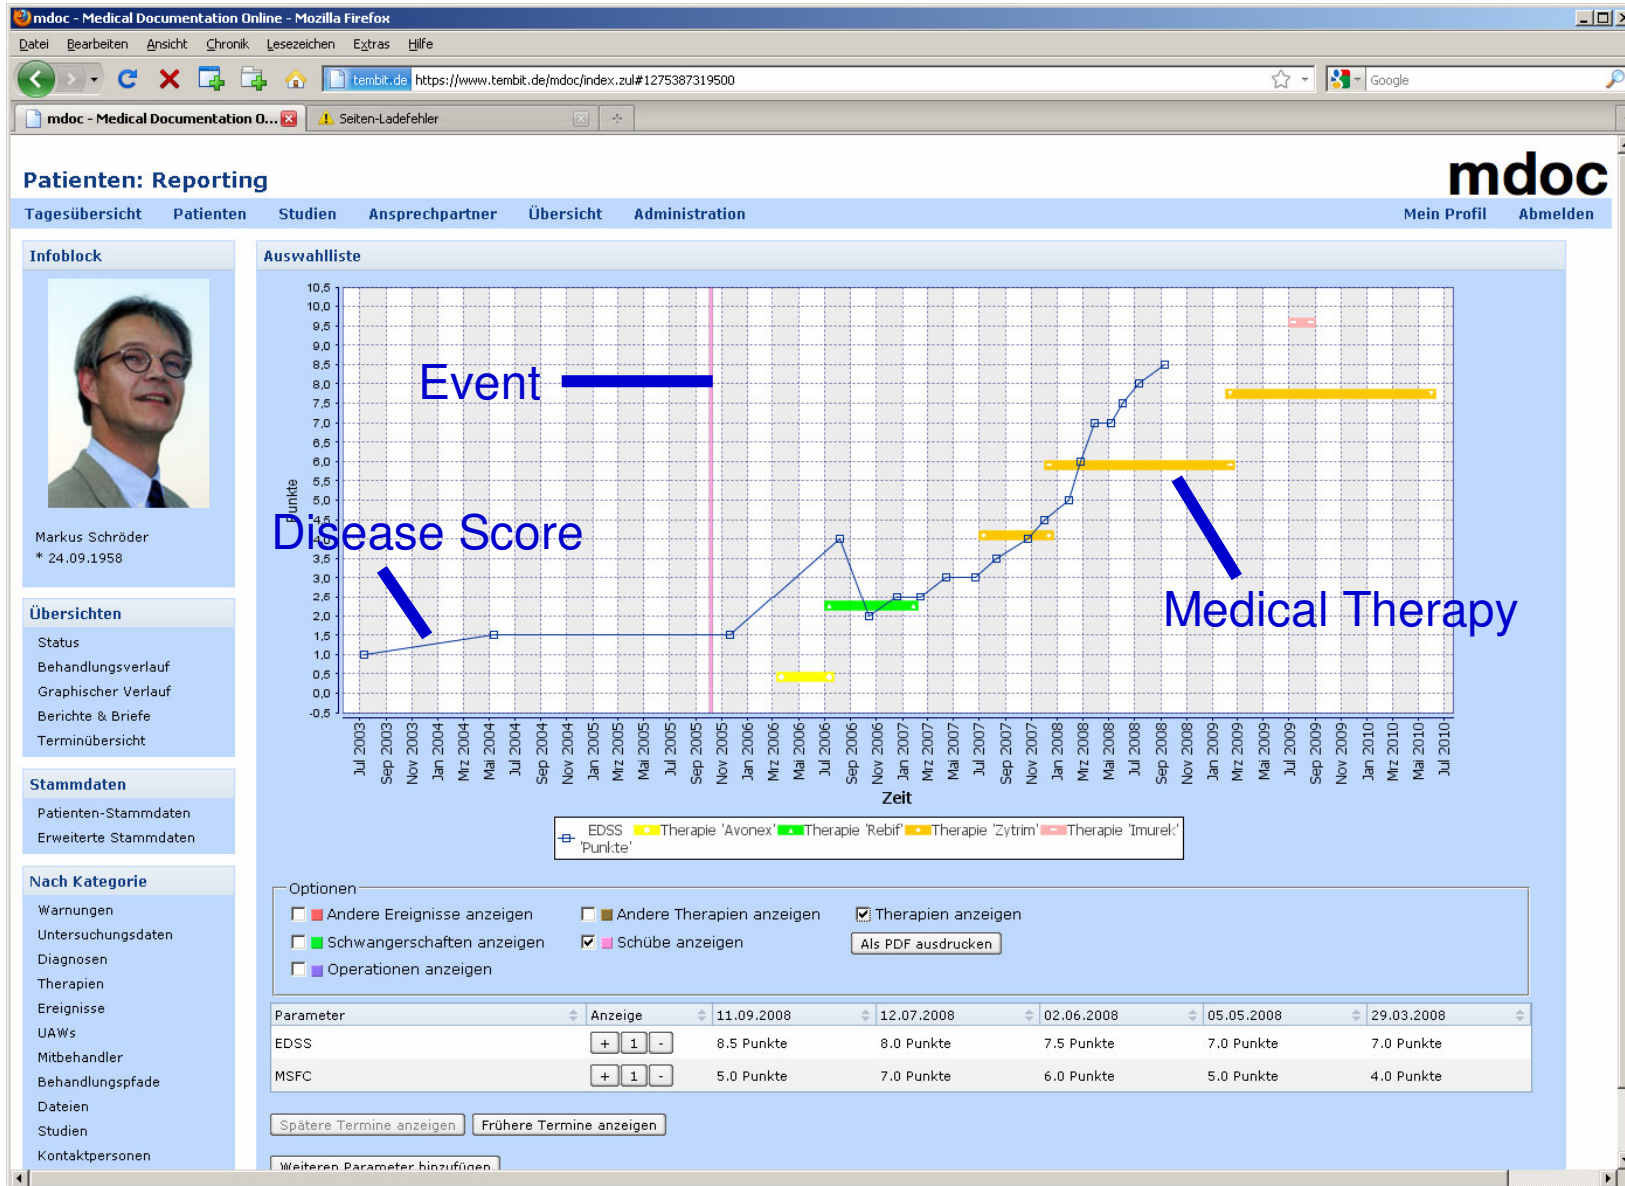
mdoc - Medical Documentation Online - Mozilla Firefox

Datei Bearbeiten Ansicht Chronik Lesezeichen Extras Hilfe

tembit.de https://www.tembit.de/mdoc/index.zul#1275387319500

Google

mdoc - Medical Documentation O...

Seiten-Ladefehler

Patienten: Reporting

mdoc

Tagesübersicht Patienten Studien Ansprechpartner Übersicht Administration Mein Profil Abmelden

Infoblock

Markus Schröder
* 24.09.1958

Übersichten
Status
Behandlungsverlauf
Graphischer Verlauf
Berichte & Briefe
Terminübersicht

Stammdaten
Patienten-Stammdaten
Erweiterte Stammdaten

Nach Kategorie
Warnungen
Untersuchungsdaten
Diagnosen
Therapien
Ereignisse
UAWs
Mitbehandler
Behandlungspfade
Dateien
Studien
Kontaktpersonen

Auswahlliste

10,5
10,0
9,5
9,0
8,5
8,0
7,5
7,0
6,5
6,0
5,5
5,0
4,5
4,0
3,5
3,0
2,5
2,0
1,5
1,0
0,5
0,0
-0,5

Punkte

Event

Disease Score

Medical Therapy

Jul 2003 Sep 2003 Nov 2003 Jan 2004 Mrz 2004 Mai 2004 Jul 2004 Sep 2004 Nov 2004 Jan 2005 Mrz 2005 Mai 2005 Jul 2005 Sep 2005 Nov 2005 Jan 2006 Mrz 2006 Mai 2006 Jul 2006 Sep 2006 Nov 2006 Jan 2007 Mrz 2007 Mai 2007 Jul 2007 Sep 2007 Nov 2007 Jan 2008 Mrz 2008 Mai 2008 Jul 2008 Sep 2008 Nov 2008 Jan 2009 Mrz 2009 Mai 2009 Jul 2009 Sep 2009 Nov 2009 Jan 2010 Mrz 2010 Mai 2010 Jul 2010

Zeit

EDSS 'Punkte' Therapie 'Avonex' Therapie 'Rebif' Therapie 'Zytrim' Therapie 'Imurek'

Optionen
Andere Ereignisse anzeigen
Andere Therapien anzeigen
Therapien anzeigen
Schwangerschaften anzeigen
Schübe anzeigen
Als PDF ausdrucken
Operationen anzeigen

| Parameter | Anzeige | 11.09.2008 | 12.07.2008 | 02.06.2008 | 05.05.2008 | 29.03.2008 |
|---|---|---|---|---|---|---|
| EDSS | + 1 - | 8.5 Punkte | 8.0 Punkte | 7.5 Punkte | 7.0 Punkte | 7.0 Punkte |
| MSFC | + 1 - | 5.0 Punkte | 7.0 Punkte | 6.0 Punkte | 5.0 Punkte | 4.0 Punkte |

Spätere Termine anzeigen Frühere Termine anzeigen

Weiteren Parameter hinzufügen